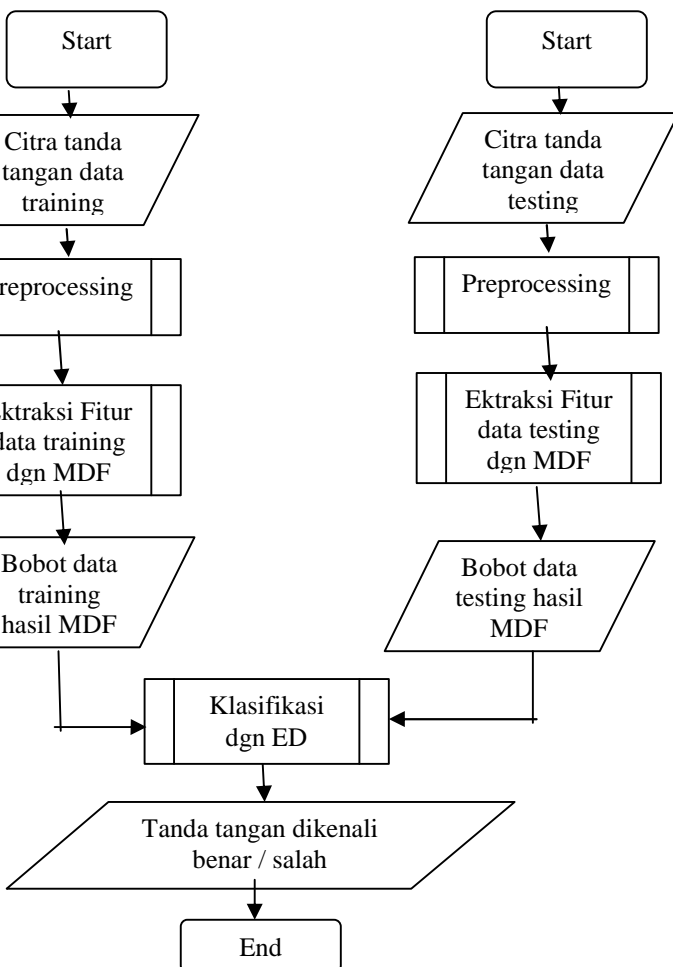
Start

Citra tanda tangan data training

reprocessing

ktraksi Fitur data training dgn MDF

Bobot data training hasil MDF

Start

Citra tanda tangan data testing

Preprocessing

Ektraksi Fitur data testing dgn MDF

Bobot data testing hasil MDF

Klasifikasi dgn ED

Tanda tangan dikenali benar / salah

End